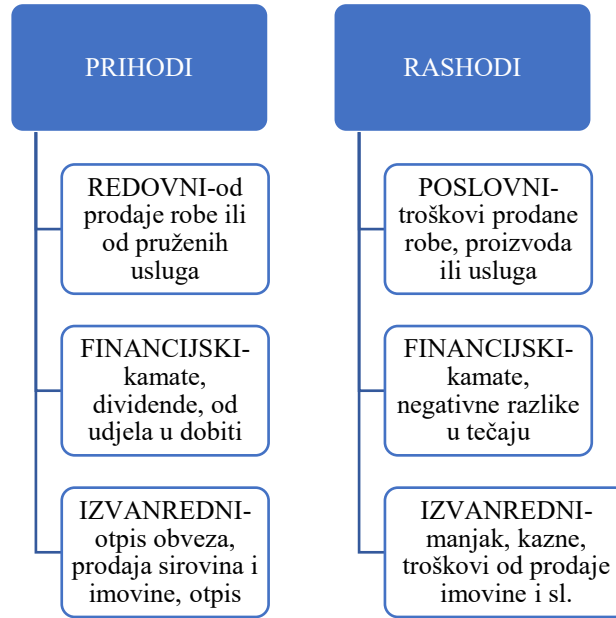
PRIHODI

REDOVNI-od prodaje robe ili od pruženih usluga

FINANCIJSKI-kamate, dividende, od udjela u dobiti

IZVANREDNI-otpis obveza, prodaja sirovina i imovine, otpis

RASHODI

POSLOVNI-troškovi prodane robe, proizvoda ili usluga

FINANCIJSKI-kamate, negativne razlike u tečaju

IZVANREDNI-manjak, kazne, troškovi od prodaje imovine i sl.